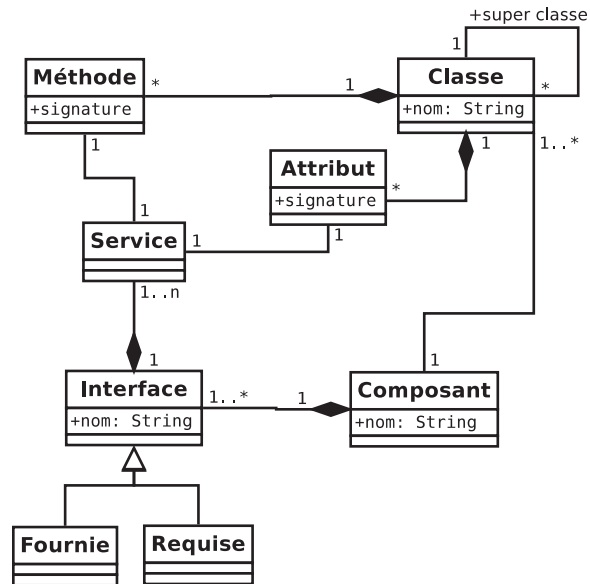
+super classe

1

Méthode

+signature

*

1

Classe

+nom: String

*

1

1

1..*

Attribut

+signature

*

1

Service

1

1

1..n

1

Interface

+nom: String

1..*

1

Composant

+nom: String

1

Fournie

Requise